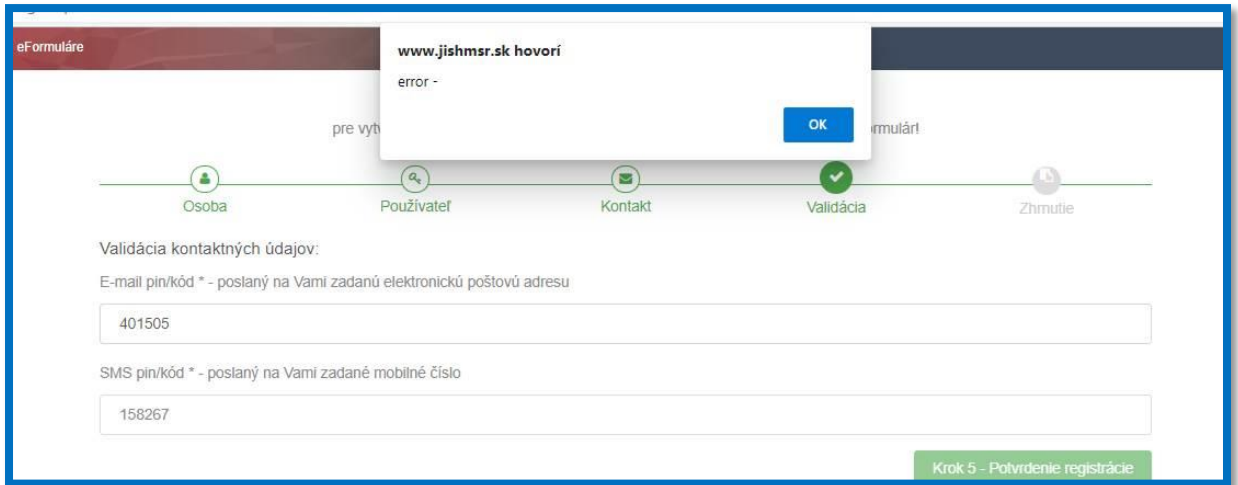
eFormuláre

www.jishmsr.sk hovorí

error -

OK

pre vytv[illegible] rmulár!

Osoba

Používateľ

Kontakt

Validácia

Zhrnutie

Validácia kontaktných údajov:

E-mail pin/kód * - poslaný na Vami zadanú elektronickú poštovú adresu

401505

SMS pin/kód * - poslaný na Vami zadané mobilné číslo

158267

Krok 5 - Potvrdenie registrácie